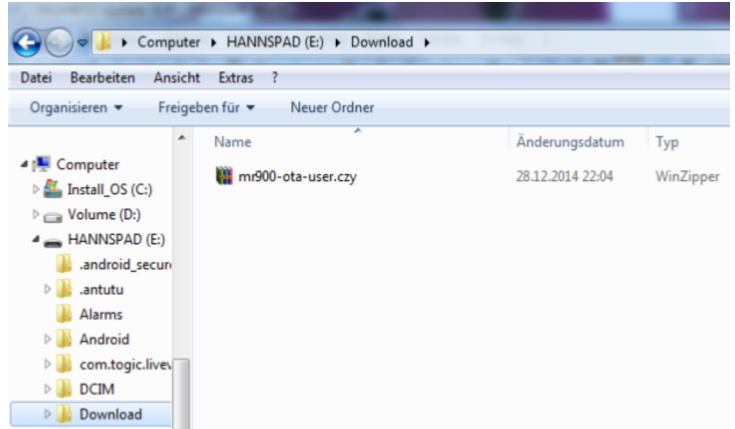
▸ Computer ▸ HANNSPAD (E:) ▸ Download ▸

Datei Bearbeiten Ansicht Extras ?

Organisieren ▾ Freigeben für ▾ Neuer Ordner

| Name | Änderungsdatum | Typ |
|---|---|---|
| mr900-ota-user.czy | 28.12.2014 22:04 | WinZipper |

Computer
Install_OS (C:)
Volume (D:)
HANNSPAD (E:)
.android_secur
.antutu
Alarms
Android
com.togic.livev
DCIM
Download